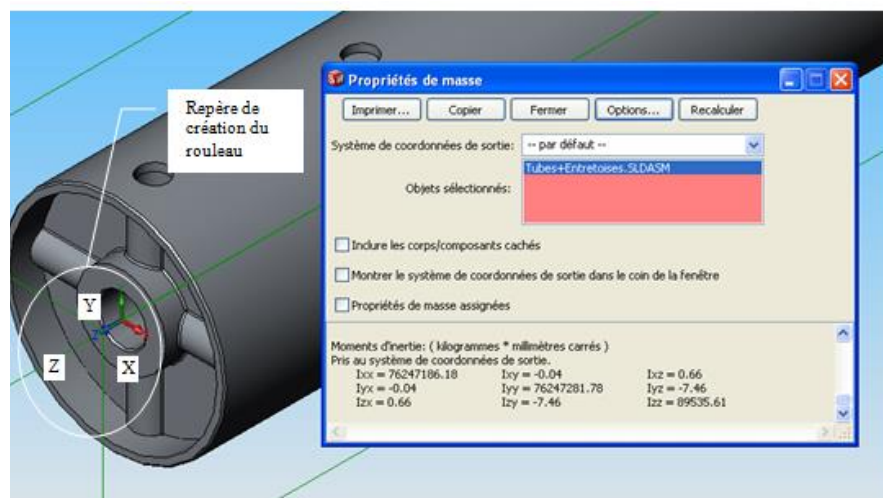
Repère de création du rouleau

Propriétés de masse

Imprimer... Copier Fermer Options... Recalculer

Système de coordonnées de sortie: -- par défaut --

Objets sélectionnés: Tubes+Entretoises.SLDASM

Inclure les corps/composants cachés

Montrer le système de coordonnées de sortie dans le coin de la fenêtre

Propriétés de masse assignées

Moments d'inertie: ( kilogrammes * millimètres carrés )
Pris au système de coordonnées de sortie.

| | | |
|---|---|---|
| Ixx = 76247186.18 | Ixy = -0.04 | Ixz = 0.66 |
| Iyx = -0.04 | Iyy = 76247281.78 | Iyz = -7.46 |
| Izx = 0.66 | Izy = -7.46 | Izz = 89535.61 |

Y

Z

X